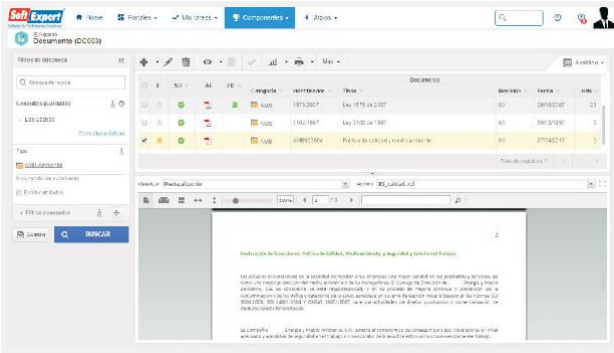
SoftExpert
Home Paneles Mis tareas Componentes Atajos

Documento (DC003)

Filtros de búsqueda

Búsqueda rápida

Consultas guardadas

Consultas públicas

Tipo

Estado

Buscar

Documentos

| | | SLA | | FE | Categoría | Identificador | Título | Revisión | Fecha | |
|---|---|---|---|---|---|---|---|---|---|---|
| | | | | | AMB | 1878/2007 | Ley 1878 de 2007 | 00 | 09/05/2007 | |
| | | | | | AMB | 31/02/1997 | Ley 31/02 de 1997 | 00 | 28/12/1997 | |
| | | | | | AMB | AMB000004 | Política de calidad y medio ambiente | 00 | 27/04/2017 | |

Visualización

Política de Calidad, Medioambiental, y Seguridad y Salud en el Trabajo

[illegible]